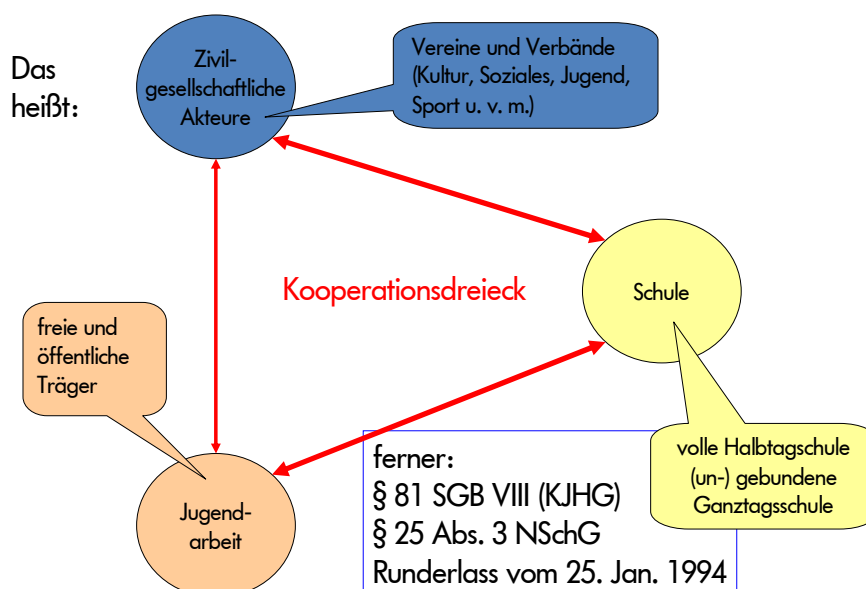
Das heißt:

Zivil-gesellschaftliche Akteure

Vereine und Verbände (Kultur, Soziales, Jugend, Sport u. v. m.)

Kooperationsdreieck

Schule

freie und öffentliche Träger

volle Halbtagschule (un-) gebundene Ganztagsschule

Jugend-arbeit

ferner:
§ 81 SGB VIII (KJHG)
§ 25 Abs. 3 NSchG
Runderlass vom 25. Jan. 1994